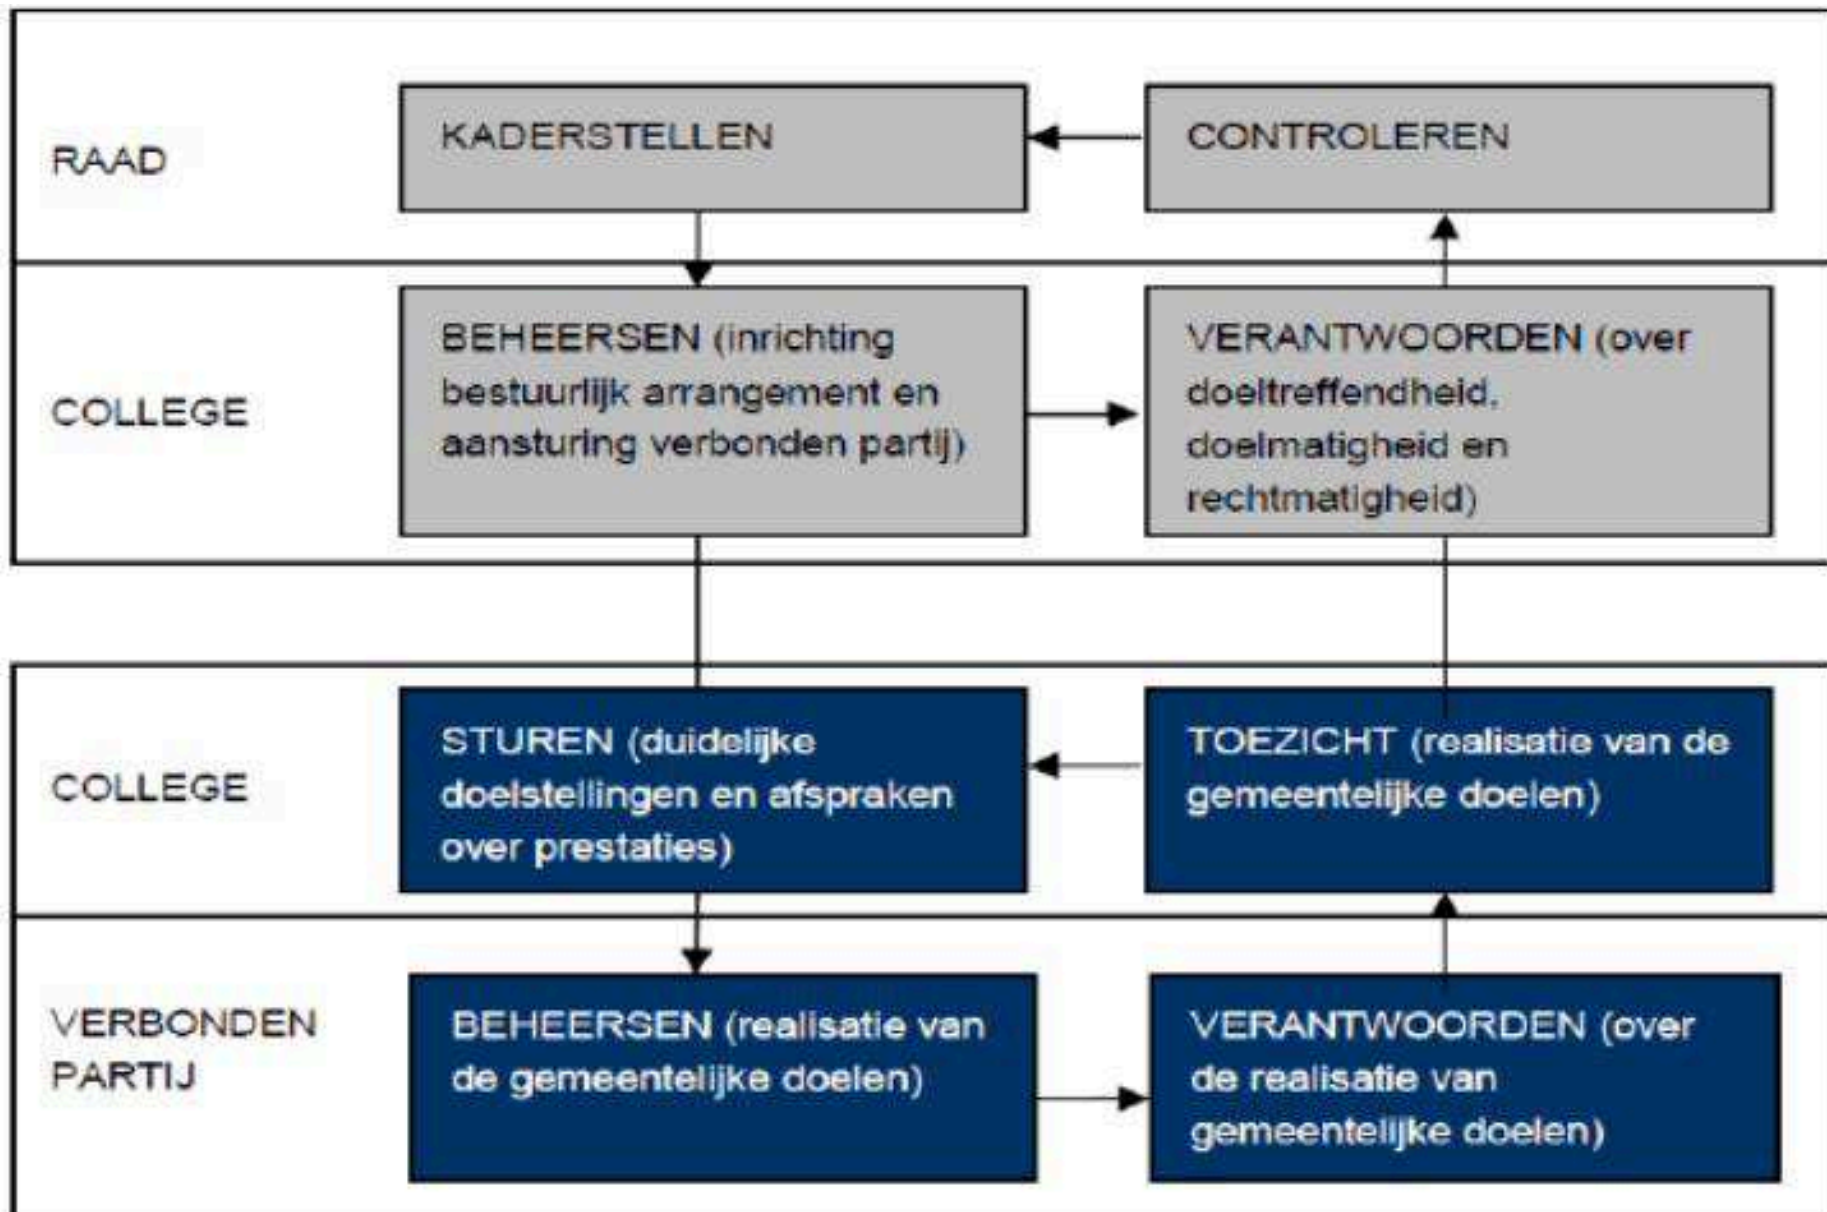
RAAD

KADERSTELLEN

CONTROLEREN

COLLEGE

BEHEERSEN (inrichting bestuurlijk arrangement en aansturing verbonden partij)

VERANTWOORDEN (over doeltreffendheid, doelmatigheid en rechtmatigheid)

COLLEGE

STUREN (duidelijke doelstellingen en afspraken over prestaties)

TOEZICHT (realisatie van de gemeentelijke doelen)

VERBONDEN PARTIJ

BEHEERSEN (realisatie van de gemeentelijke doelen)

VERANTWOORDEN (over de realisatie van gemeentelijke doelen)